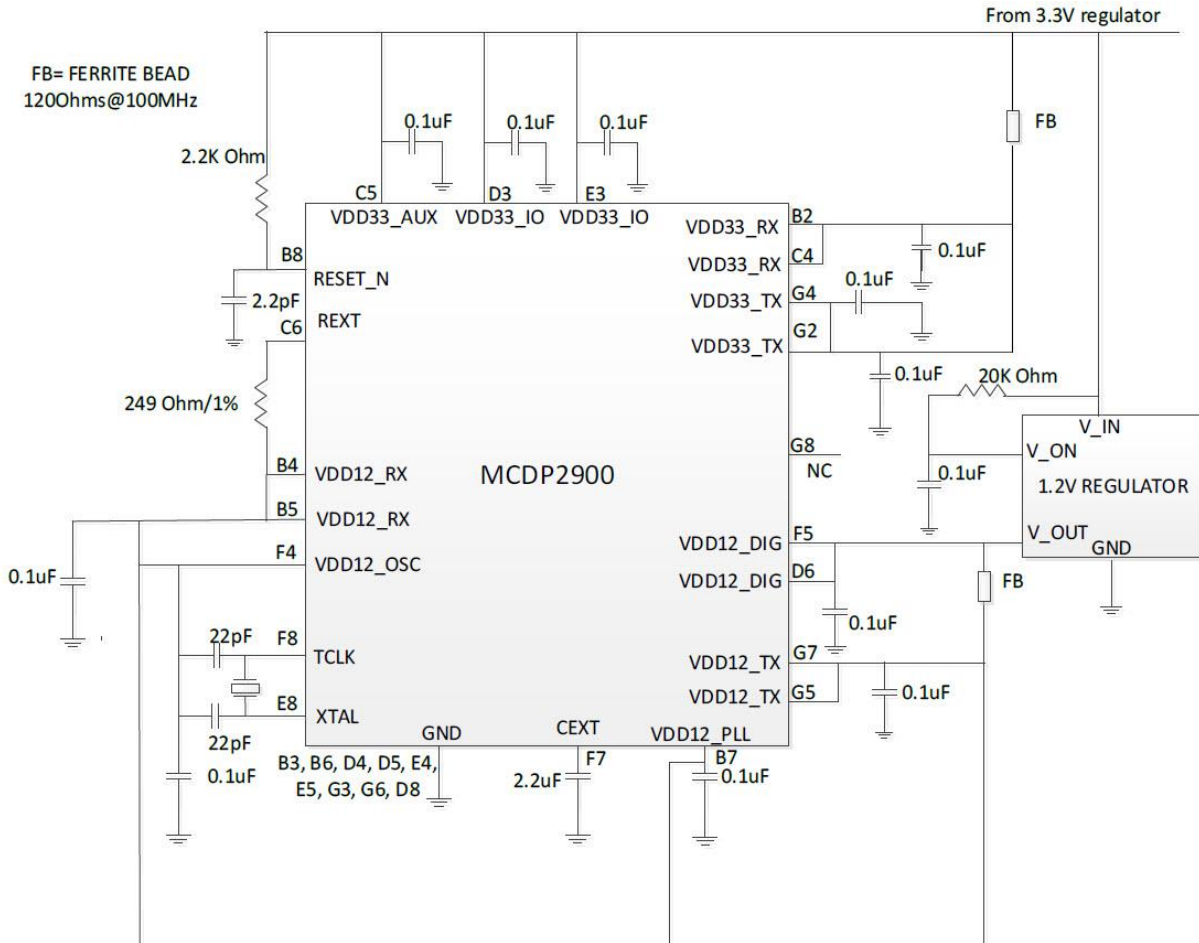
From 3.3V regulator

FB= FERRITE BEAD
120Ohms@100MHz

0.1uF 0.1uF 0.1uF

FB

2.2K Ohm

C5 D3 E3
VDD33_AUX VDD33_IO VDD33_IO

VDD33_RX B2
VDD33_RX C4
0.1uF
0.1uF
VDD33_TX G4
VDD33_TX G2

B8
RESET_N
2.2pF
C6
REXT

0.1uF
20K Ohm

249 Ohm/1%

V_IN
G8
NC
V_ON
0.1uF
1.2V REGULATOR

B4
VDD12_RX
MCDP2900
B5
VDD12_RX

V_OUT
GND

F4
VDD12_OSC

VDD12_DIG F5
VDD12_DIG D6

0.1uF

FB

0.1uF

22pF
F8
TCLK

VDD12_TX G7
VDD12_TX G5
0.1uF

E8
XTAL
22pF

GND
CEXT
VDD12_PLL
B7

0.1uF

B3, B6, D4, D5, E4,
E5, G3, G6, D8

F7
2.2uF

0.1uF